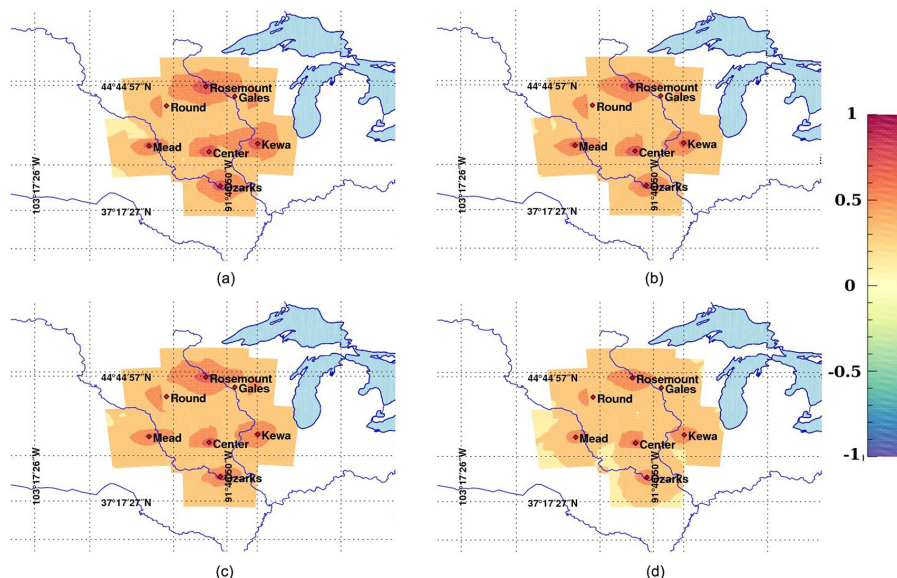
44°44′57″N
Rosemount
Gales
Round
Mead
Center
Kewa
103°17′26″W
91°40′50″W
Ozarks
37°17′27″N

(a)

44°44′57″N
Rosemount
Gales
Round
Mead
Center
Kewa
103°17′26″W
91°40′50″W
Ozarks
37°17′27″N

(b)

1
0.5
0
-0.5
-1

44°44′57″N
Rosemount
Gales
Round
Mead
Center
Kewa
103°17′26″W
91°40′50″W
Ozarks
37°17′27″N

(c)

44°44′57″N
Rosemount
Gales
Round
Mead
Center
Kewa
103°17′26″W
91°40′50″W
Ozarks
37°17′27″N

(d)